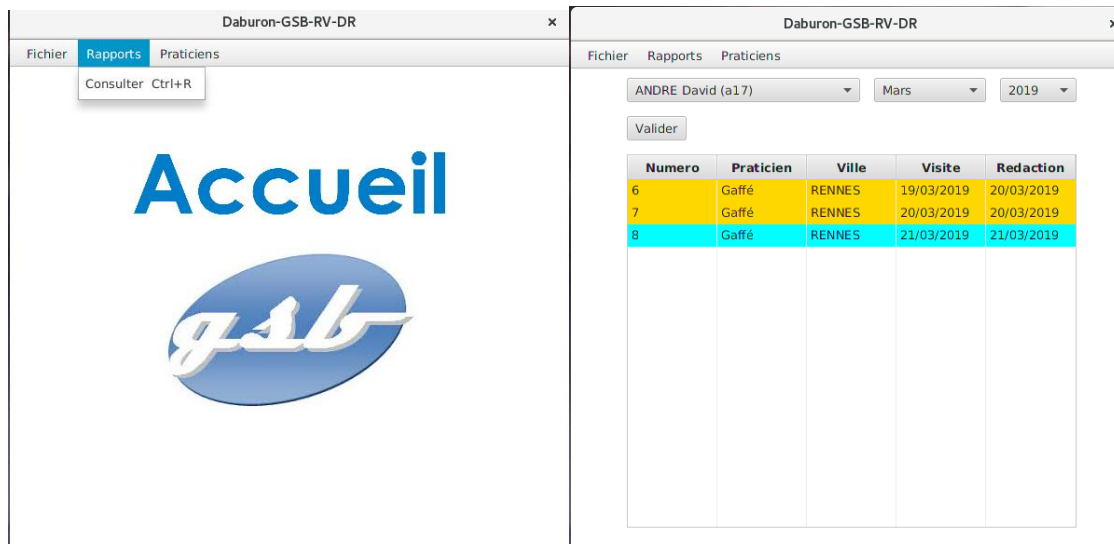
Daburon-GSB-RV-DR ×

Fichier Rapports Praticiens

Consulter Ctrl+R

Accueil

gsb

Daburon-GSB-RV-DR ×

Fichier Rapports Praticiens

ANDRE David (a17) Mars 2019

Valider

| Numero | Praticien | Ville | Visite | Redaction |
|---|---|---|---|---|
| 6 | Gaffé | RENNES | 19/03/2019 | 20/03/2019 |
| 7 | Gaffé | RENNES | 20/03/2019 | 20/03/2019 |
| 8 | Gaffé | RENNES | 21/03/2019 | 21/03/2019 |